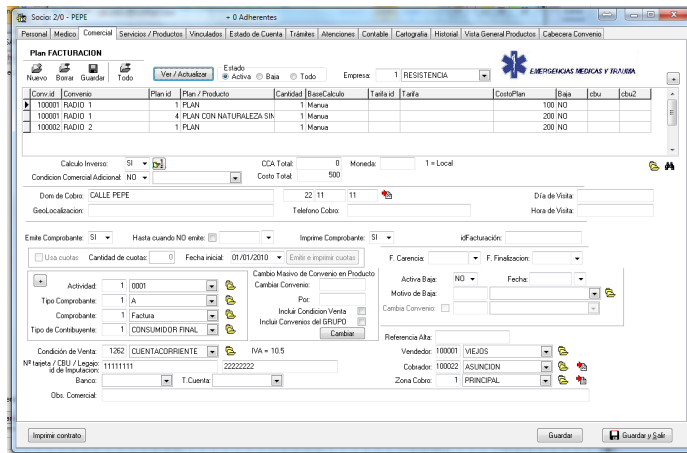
Socio: 2/0 - PEPE + 0 Adherentes

Personal | Medico | Comercial | Servicios / Productos | Vinculados | Estado de Cuenta | Trámites | Atenciones | Contable | Cartografia | Historial | Vista General Productos | Cabecera Convenio

Plan FACTURACION

Nuevo Borrar Guardar Todo

Ver / Actualizar

Estado
Activa Baja Todo

Empresa: 1 RESISTENCIA

EMERGENCIAS MEDICAS Y TRAUMA

| Conv.id | Convenio | Plan id | Plan / Producto | Cantidad | BaseCalculo | Tarifa id | Tarifa | CostoPlan | Baja | cbu | cbu2 |
|---|---|---|---|---|---|---|---|---|---|---|---|
| 100001 | RADIO 1 | 1 | PLAN | 1 | Manua | | | 100 | NO | | |
| 100001 | RADIO 1 | 4 | PLAN CON NATURALEZA SIN | 1 | Manua | | | 200 | NO | | |
| 100002 | RADIO 2 | 1 | PLAN | 1 | Manua | | | 200 | NO | | |

Calculo Inverso: SI
Condicion Comercial Adicional: NO
CCA Total: 0
Moneda: 1 = Local
Costo Total: 500

Dom de Cobro: CALLE PEPE 22 11 11
Día de Visita:
GeoLocalizacion:
Telefono Cobro:
Hora de Visita:

Emite Comprobante: SI
Hasta cuando NO emite:
Imprime Comprobante: SI
idFacturación:

Usa cuotas Cantidad de cuotas: 0 Fecha inicial: 01/01/2010 Emitir e imprimir cuotas
F. Carencia:
F. Finalizacion:

Cambio Masivo de Convenio en Producto
Cambiar Convenio:
Por:
Incluir Condicion Venta
Incluir Convenios del GRUPO
Cambiar

Actividad: 1 0001
Tipo Comprobante: 1 A
Comprobante: 1 Factura
Tipo de Contribuyente: 1 CONSUMIDOR FINAL

Activa Baja: NO
Fecha:
Motivo de Baja:
Cambia Convenio:

Referencia Alta:

Condición de Venta: 1262 CUENTACORRIENTE
IVA = 10.5
Vendedor: 100001 VIEJOS
Nº tarjeta / CBU / Legajo: id de Imputacion: 11111111 22222222
Cobrador: 100022 ASUNCION
Banco:
T.Cuenta:
Zona Cobro: 1 PRINCIPAL
Obs. Comercial:

Imprimir contrato
Guardar
Guardar y Salir